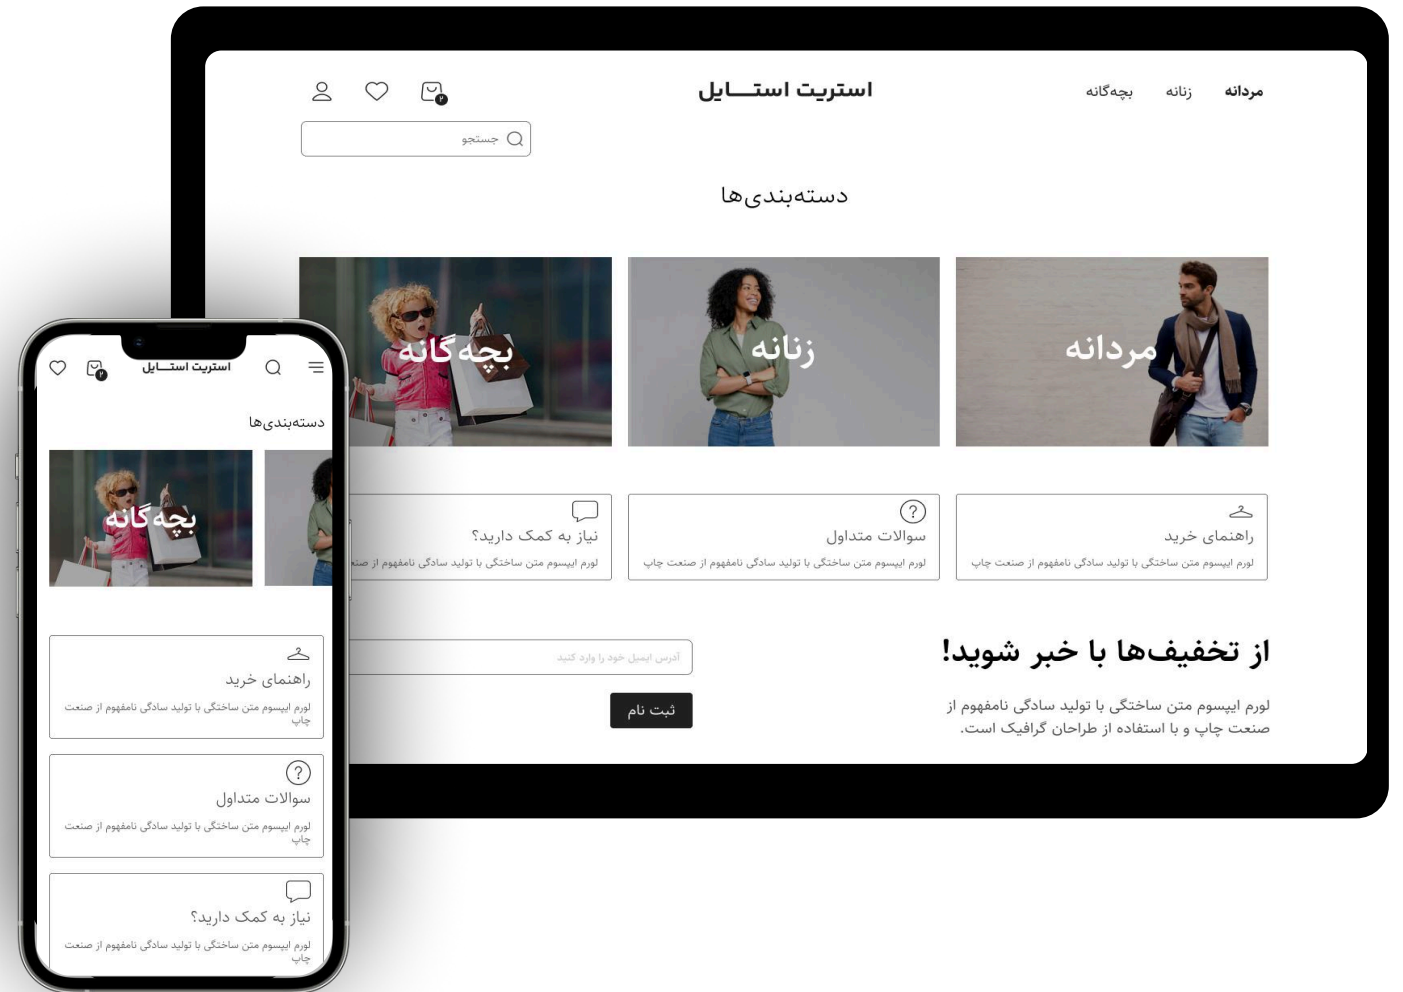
مردانه زنانه بچه‌گانه

استریت استـــایل

جستجو

دسته‌بندی‌ها

مردانه

زنانه

بچه‌گانه

راهنمای خرید
لورم ایپسوم متن ساختگی با تولید سادگی نامفهوم از صنعت چاپ

سوالات متداول
لورم ایپسوم متن ساختگی با تولید سادگی نامفهوم از صنعت چاپ

نیاز به کمک دارید؟
لورم ایپسوم متن ساختگی با تولید سادگی نامفهوم از صنعت

از تخفیف‌ها با خبر شوید!

لورم ایپسوم متن ساختگی با تولید سادگی نامفهوم از صنعت چاپ و با استفاده از طراحان گرافیک است.

آدرس ایمیل خود را وارد کنید

ثبت نام

استریت استـــایل

دسته‌بندی‌ها

بچه‌گانه

راهنمای خرید
لورم ایپسوم متن ساختگی با تولید سادگی نامفهوم از صنعت چاپ

سوالات متداول
لورم ایپسوم متن ساختگی با تولید سادگی نامفهوم از صنعت چاپ

نیاز به کمک دارید؟
لورم ایپسوم متن ساختگی با تولید سادگی نامفهوم از صنعت چاپ